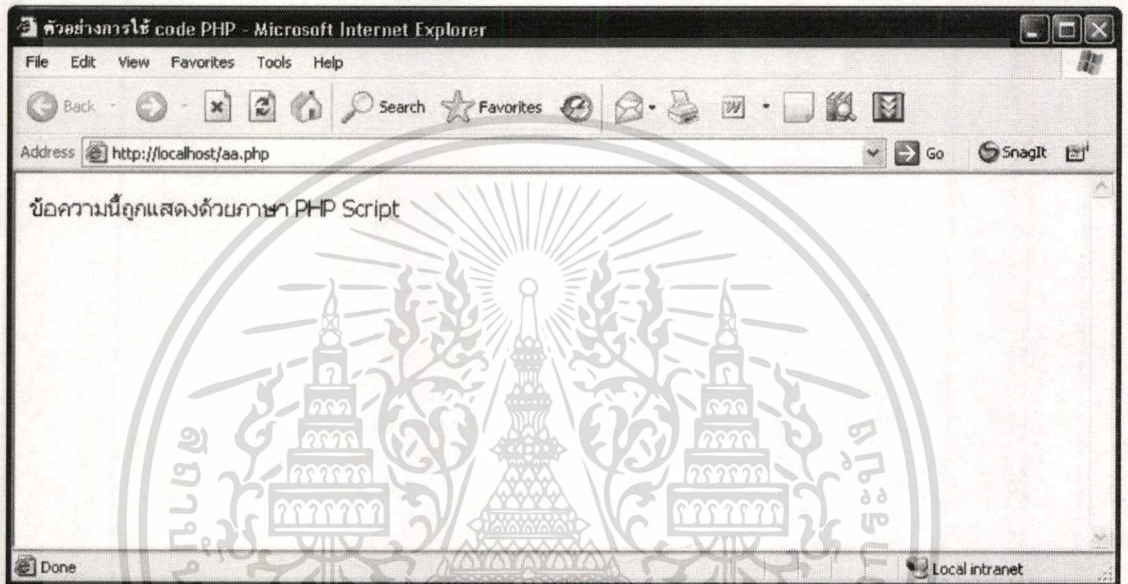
ตัวอย่างการใช้ code PHP - Microsoft Internet Explorer

File Edit View Favorites Tools Help

Back Search Favorites

Address http://localhost/aa.php Go SnagIt

ข้อความนี้ถูกแสดงด้วยภาษา PHP Script

Done Local intranet